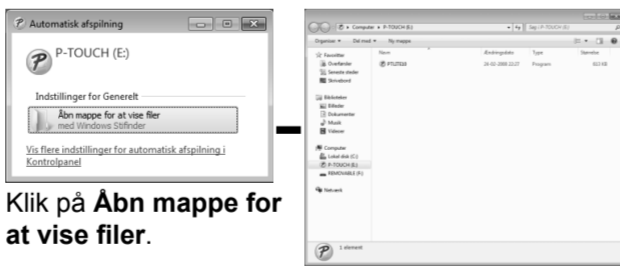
Automatisk afspilning

P-TOUCH (E:)

Indstillinger for Generelt

Åbn mappe for at vise filer
med Windows Stifinder

Vis flere indstillinger for automatisk afspilning i Kontrolpanel

Klik på **Åbn mappe for at vise filer**.

Computer ▸ P-TOUCH (E:)

Søg i P-TOUCH (E:)

Organiser ▾ Del med ▾ Ny mappe

| Navn | Ændringsdato | Type | Størrelse |
|---|---|---|---|
| PTLITE10 | 24-02-2008 22:27 | Program | 503 KB |

Favoritter
Overførsler
Seneste steder
Skrivebord

Biblioteker
Billeder
Dokumenter
Musik
Videoer

Computer
Lokal disk (C:)
P-TOUCH (E:)
REMOVABLE (F:)

Netværk

1 element